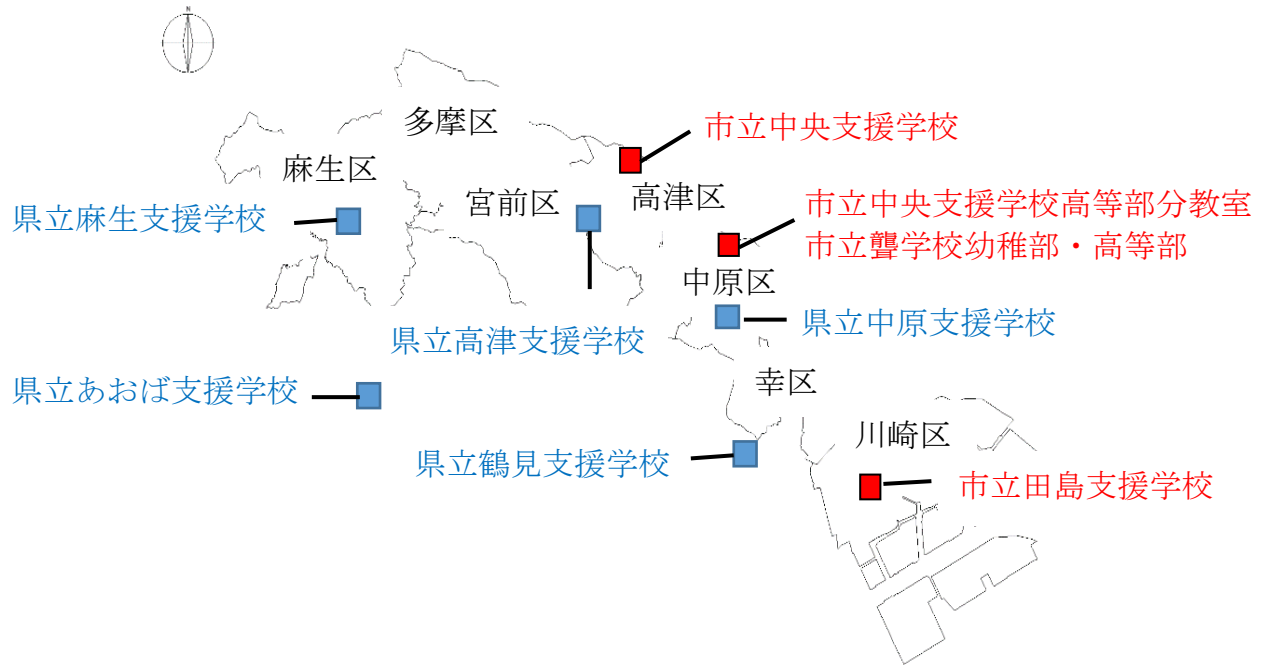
N

多摩区

市立中央支援学校

麻生区

宮前区

高津区

県立麻生支援学校

市立中央支援学校高等部分教室
市立聾学校幼稚部・高等部

中原区

県立中原支援学校

県立高津支援学校

幸区

県立あおば支援学校

川崎区

県立鶴見支援学校

市立田島支援学校